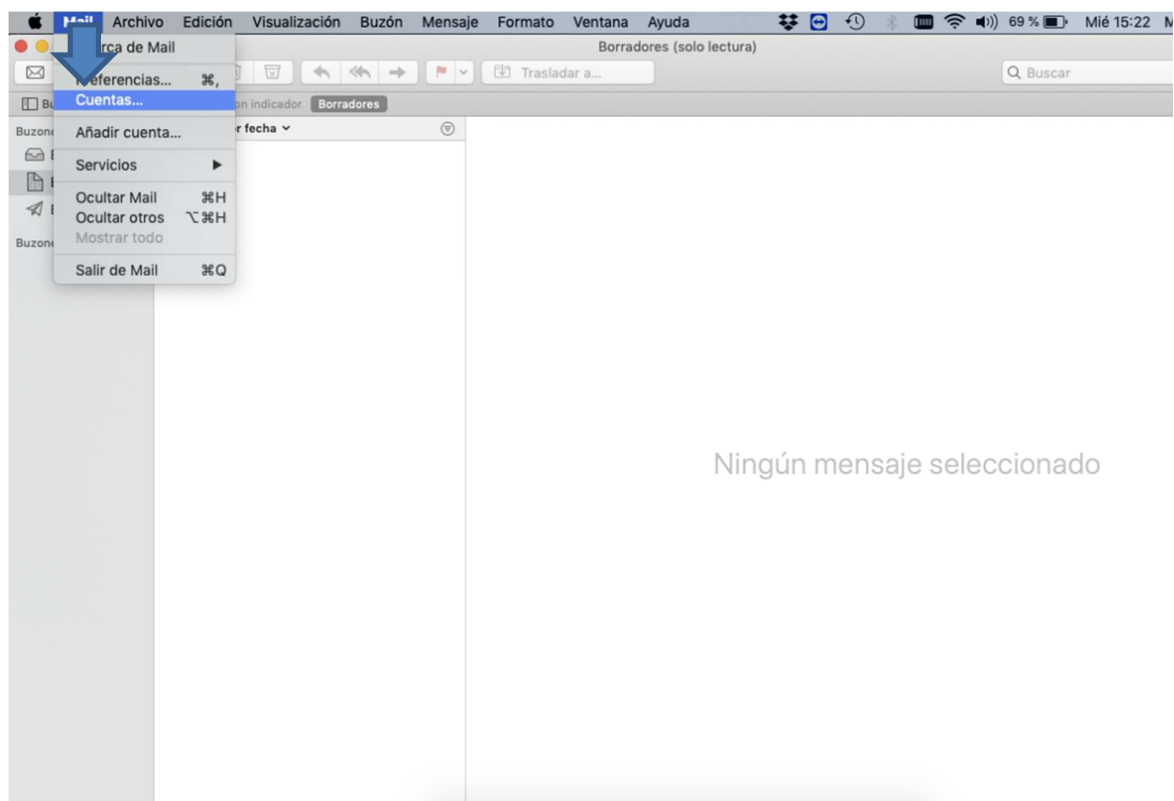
Mail Archivo Edición Visualización Buzón Mensaje Formato Ventana Ayuda 69 % Mié 15:22 M

rca de Mail
referencias... ⌘,
Cuentas...
Añadir cuenta...
Servicios ▶
Ocultar Mail ⌘H
Ocultar otros ⌥⌘H
Mostrar todo
Salir de Mail ⌘Q

Borradores (solo lectura)

Trasladar a...

Buscar

Bu

on indicador Borradores

Buzon

r fecha

Buzon

Ningún mensaje seleccionado